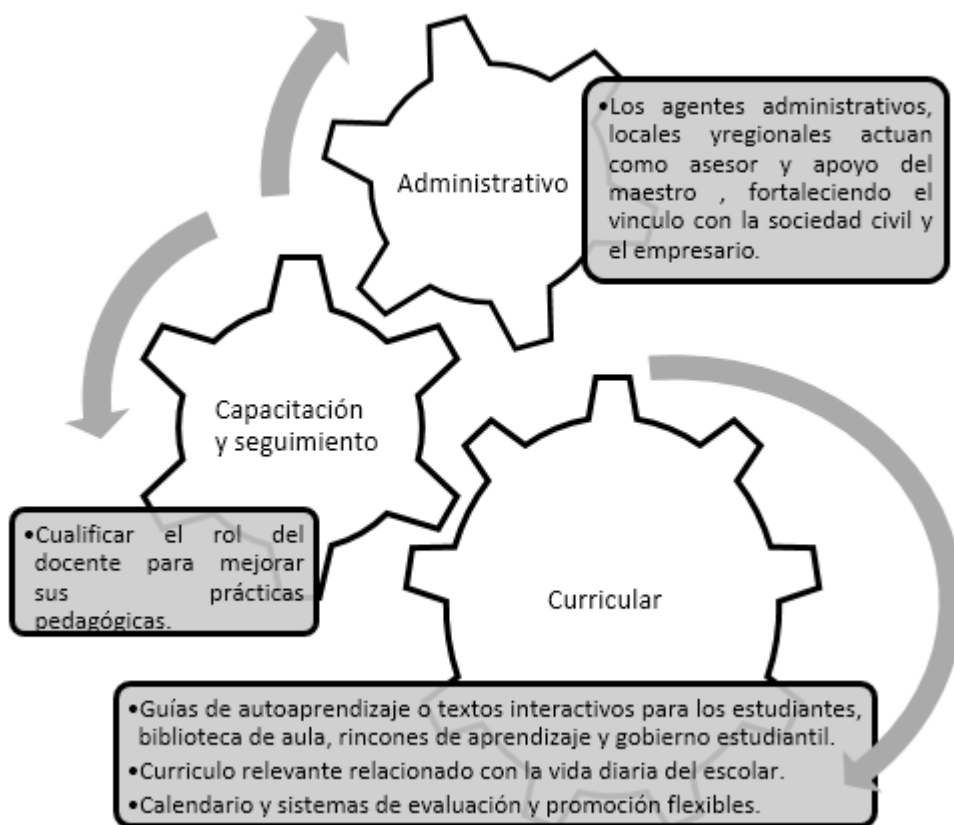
Administrativo

•Los agentes administrativos, locales yregionales actuan como asesor y apoyo del maestro , fortaleciendo el vinculo con la sociedad civil y el empresario.

Capacitación y seguimiento

•Cualificar el rol del docente para mejorar sus prácticas pedagógicas.

Curricular

•Guías de autoaprendizaje o textos interactivos para los estudiantes, biblioteca de aula, rincones de aprendizaje y gobierno estudiantil.
•Curriculo relevante relacionado con la vida diaria del escolar.
•Calendario y sistemas de evaluación y promoción flexibles.